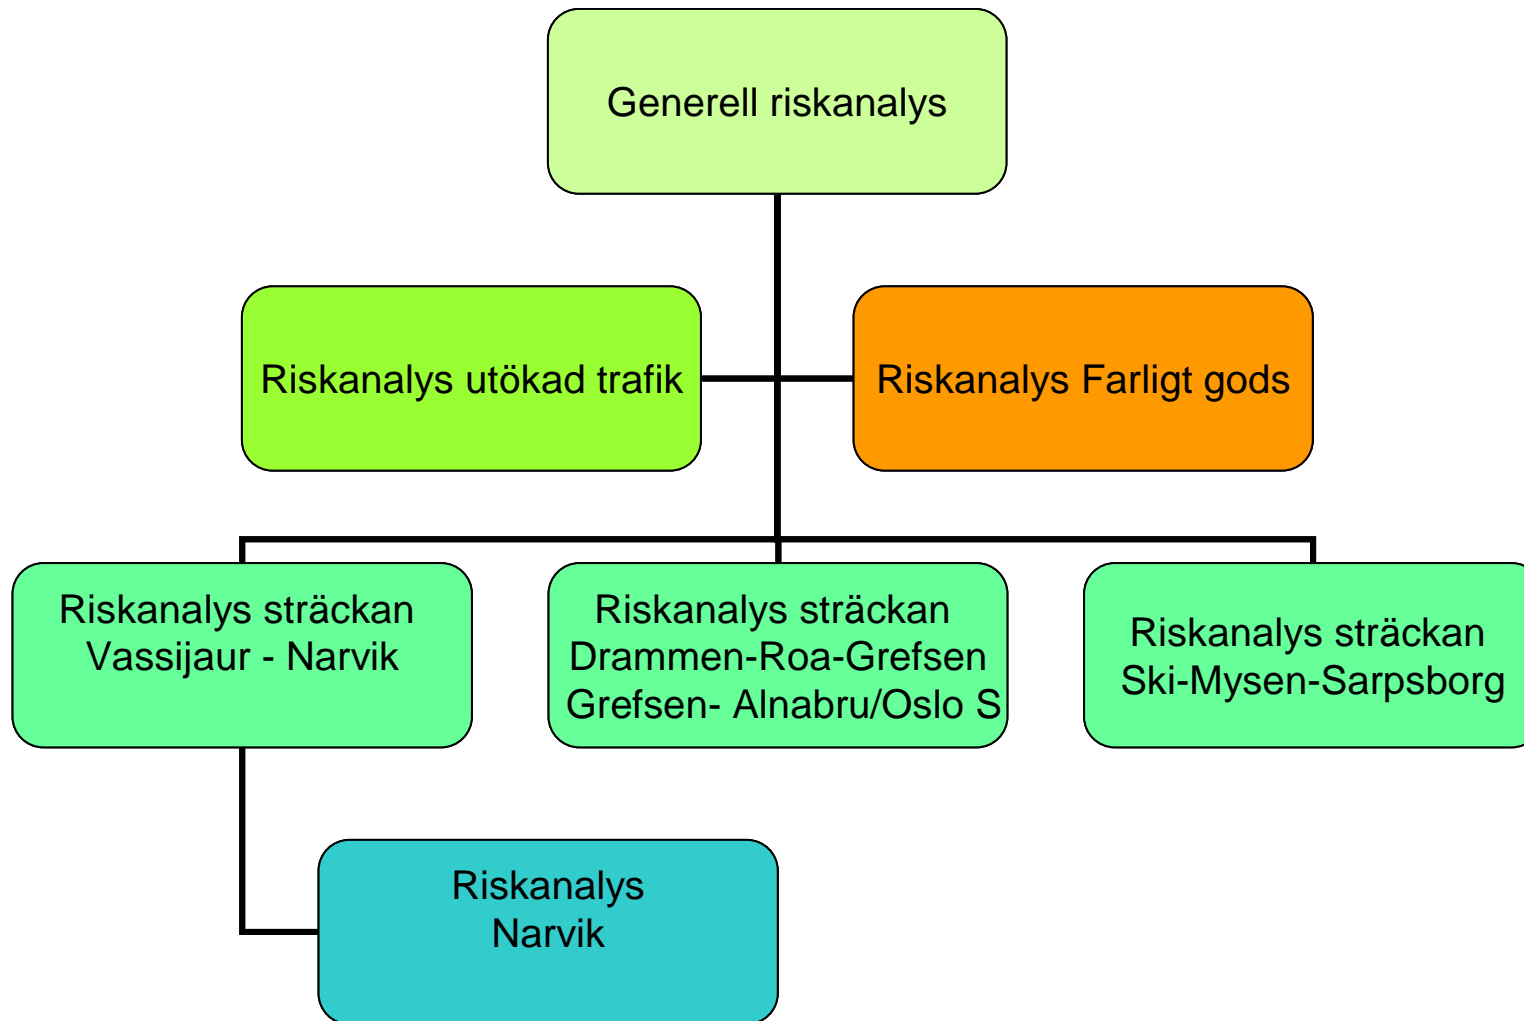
Generell riskanalys

Riskanalys utökad trafik

Riskanalys Farligt gods

Riskanalys sträckan Vassijaur - Narvik

Riskanalys sträckan Drammen-Roa-Grefsen Grefsen- Alnabru/Oslo S

Riskanalys sträckan Ski-Mysen-Sarpsborg

Riskanalys Narvik